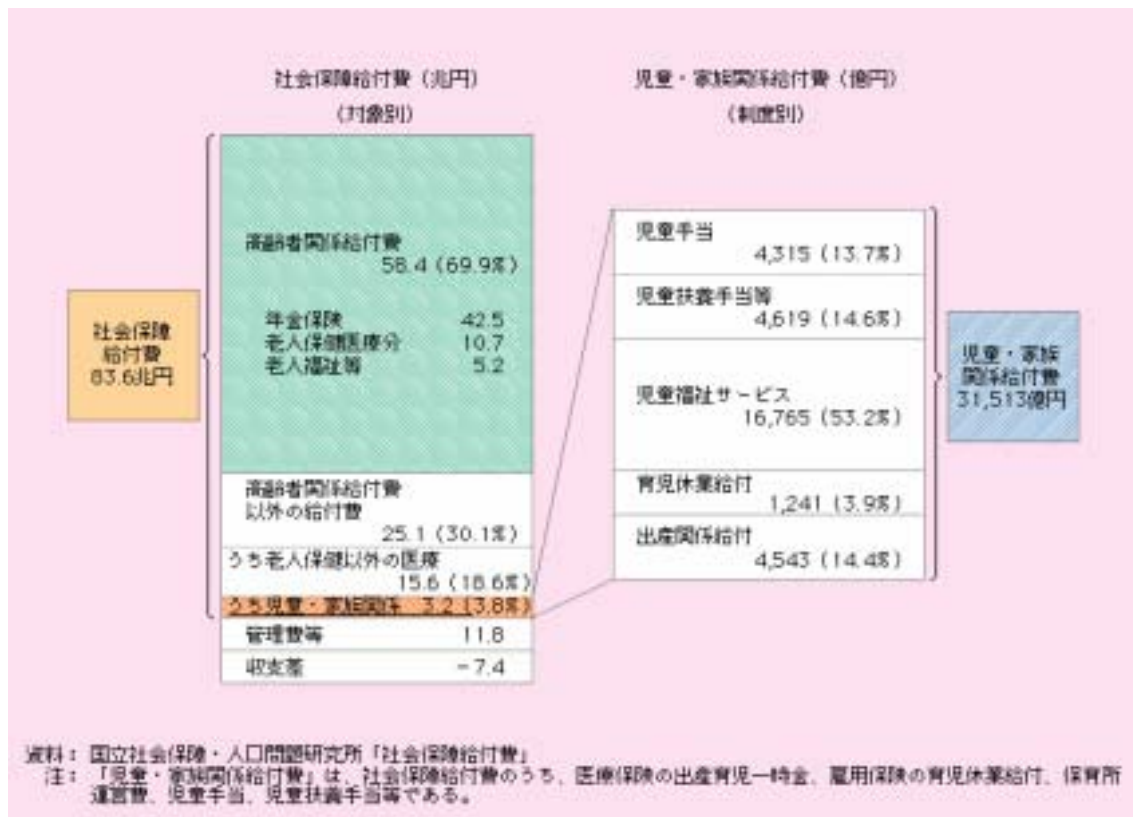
社会保障給付費（兆円）
（対象別）

児童・家族関係給付費（億円）
（制度別）

社会保障給付費
83.6兆円

高齢者関係給付費
58.4（69.9%）

年金保険 42.5
老人保健医療分 10.7
老人福祉等 5.2

高齢者関係給付費以外の給付費
25.1（30.1%）

うち老人保健以外の医療
15.6（18.6%）

うち児童・家族関係 3.2（3.8%）

管理費等 11.8

収支差 −7.4

児童手当
4,315（13.7%）

児童扶養手当等
4,619（14.6%）

児童福祉サービス
16,765（53.2%）

育児休業給付
1,241（3.9%）

出産関係給付
4,543（14.4%）

児童・家族関係給付費
31,513億円

資料：国立社会保障・人口問題研究所「社会保障給付費」
注：「児童・家族関係給付費」は、社会保障給付費のうち、医療保険の出産育児一時金、雇用保険の育児休業給付、保育所運営費、児童手当、児童扶養手当等である。